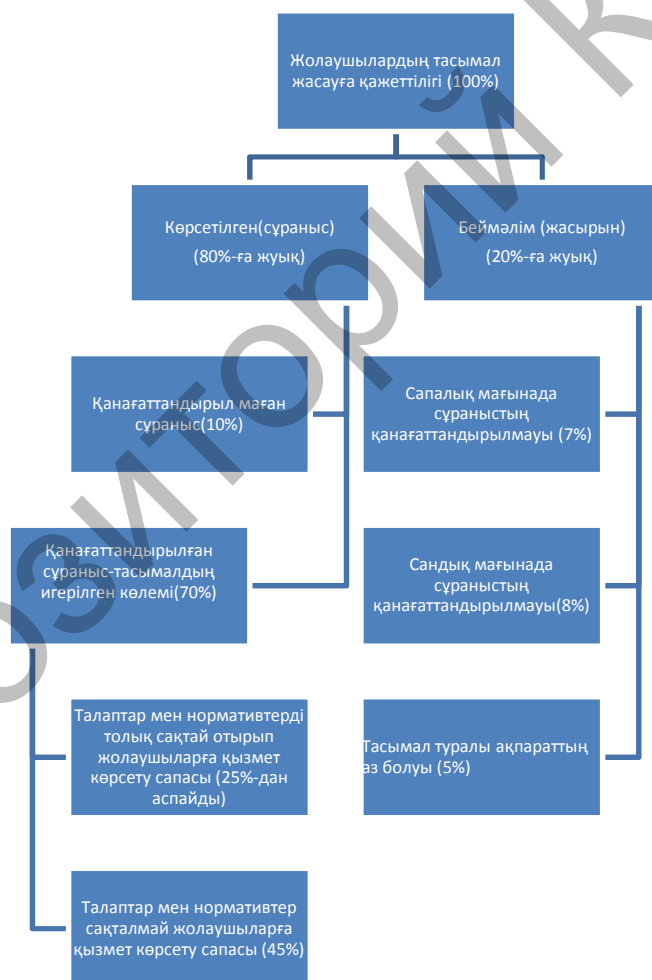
Жолаушылардың тасымал жасауға қажеттілігі (100%)

Көрсетілген(сұраныс)
(80%-ға жуық)

Беймәлім (жасырын)
(20%-ға жуық)

Қанағаттандырыл маған сұраныс(10%)

Сапалық мағынада сұраныстың қанағаттандырылмауы (7%)

Қанағаттандырылған сұраныс-тасымалдың игерілген көлемі(70%)

Сандық мағынада сұраныстың қанағаттандырылмауы(8%)

Талаптар мен нормативтерді толық сақтай отырып жолаушыларға қызмет көрсету сапасы (25%-дан аспайды)

Тасымал туралы ақпараттың аз болуы (5%)

Талаптар мен нормативтер сақталмай жолаушыларға қызмет көрсету сапасы (45%)

РЕПОЗИТОРИЙ